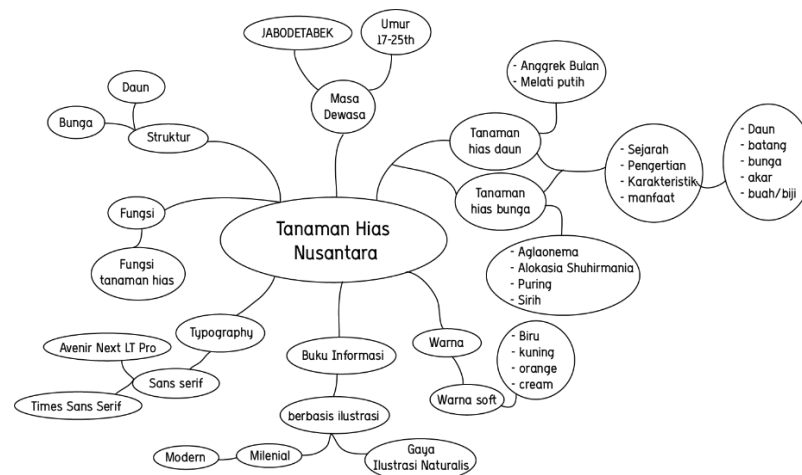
Tanaman Hias Nusantara

JABODETABEK

Umur 17-25th

Masa Dewasa

Daun

Bunga

Struktur

- Anggrek Bulan
- Melati putih

Tanaman hias daun

- Sejarah
- Pengertian
- Karakteristik
- manfaat

- Daun
- batang
- bunga
- akar
- buah/biji

Tanaman hias bunga

Fungsi

Fungsi tanaman hias

- Aglaonema
- Alokasia Shuhirmania
- Puring
- Sirih

Typography

Avenir Next LT Pro

Sans serif

Times Sans Serif

Buku Informasi

Warna

- Biru
- kuning
- orange
- cream

Warna soft

berbasis ilustrasi

Modern

Milenial

Gaya Ilustrasi Naturalis